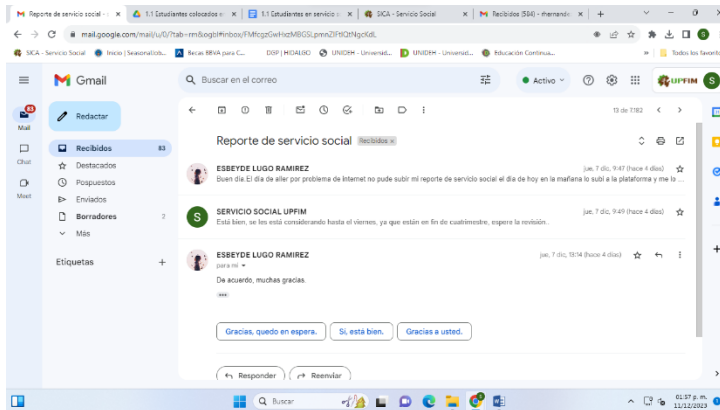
Reporte de servicio social - ×
1.1 Estudiantes colocados e ×
1.1 Estudiantes en servicio ×
SICA - Servicio Social ×
Recibidos (584) - rhernande ×
mail.google.com/mail/u/0/?tab=rm&ogbl#inbox/FMfcgzGwHxzMBGSLpmnZlFtlQtNgcKdL
SICA - Servicio Social
Inicio | Seasonalcob...
Becas BBVA para C...
DSP | HIDALGO
UNIDEH - Universid...
UNIDEH - Universid...
Educación Continua...
Todos los favoritos
Gmail
Buscar en el correo
Activo
UPFIM
S
83
Mail
Chat
Meet
Redactar
Recibidos 83
Destacados
Pospuestos
Enviados
Borradores 2
Más
Etiquetas
13 de 7.182
Reporte de servicio social Recibidos ×
ESBEYDE LUGO RAMIREZ
jue, 7 dic, 9:47 (hace 4 días)
Buen día. El día de ailer por problema de internet no pude subir mi reporte de servicio social el día de hoy en la mañana lo subi a la plataforma y me lo ...
SERVICIO SOCIAL UPFIM
jue, 7 dic, 9:49 (hace 4 días)
Está bien, se les está considerando hasta el viernes, ya que están en fin de cuatrimestre, espere la revisión..
ESBEYDE LUGO RAMIREZ
para mí
jue, 7 dic, 13:14 (hace 4 días)
De acuerdo, muchas gracias.
•••
Gracias, quedo en espera.
Sí, está bien.
Gracias a usted.
Responder
Reenviar
Buscar
01:57 p. m.
11/12/2023